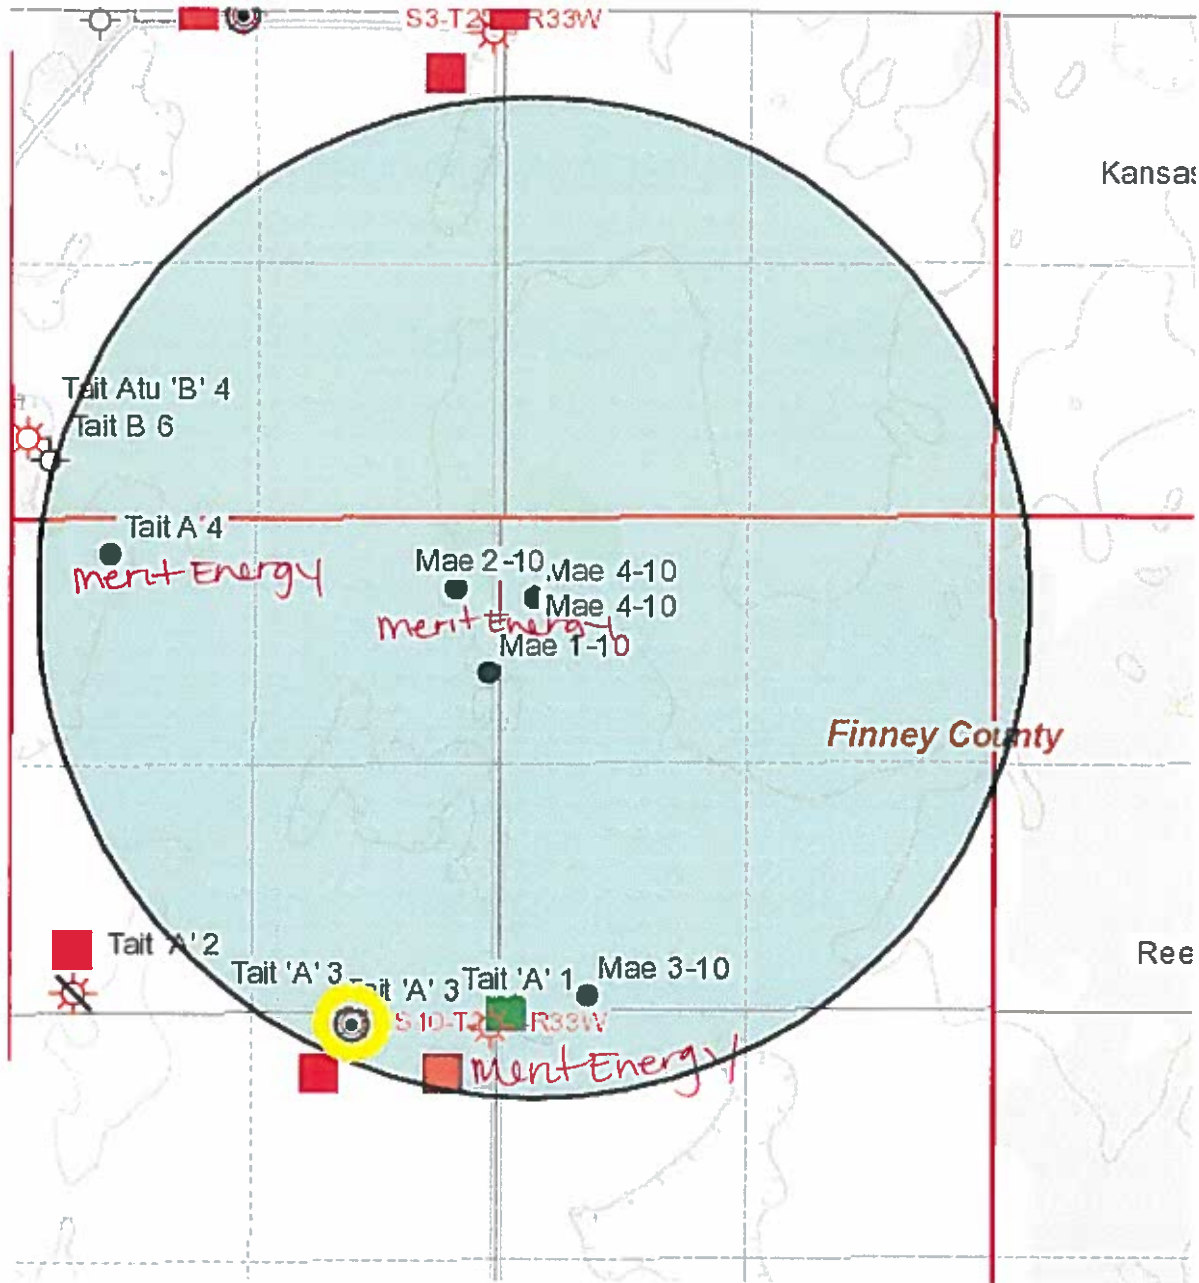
S3-T2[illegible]R33W

Kansas

Tait Atu 'B' 4
Tait B 6

Tait A'4
merit Energy

Mae 2-10
Mae 4-10
Mae 4-10
merit Energy
Mae 1-10

Finney County

Tait A'2
Tait 'A' 3
Tait 'A' 3
Tait 'A' 1
Mae 3-10
S 10-T2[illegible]R33W
Merit Energy

Ree